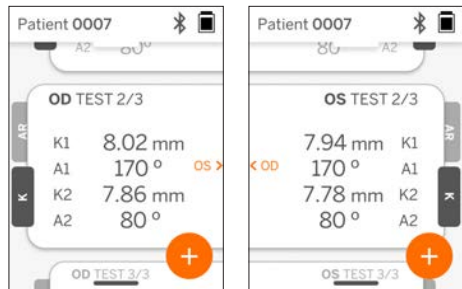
Patient 0007

A2 80°

AR

K

OD TEST 2/3

K1 8.02 mm
A1 170 °
K2 7.86 mm
A2 80 °

OS >

+

OD TEST 3/3

Patient 0007

80 A2

< OD

OS TEST 2/3

7.94 mm K1
170 ° A1
7.78 mm K2
80 ° A2

AR

K

+

OS TEST 3/3